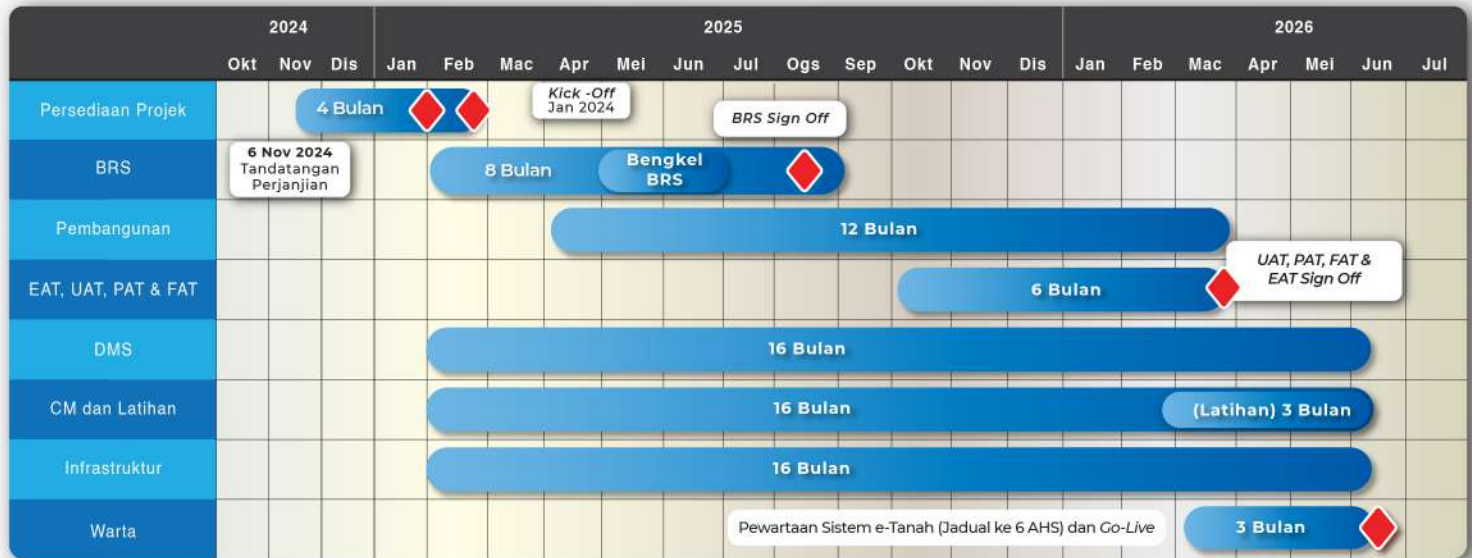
| | 2024 | | | 2025 | | | | | | | | | | | | 2026 | | | | | | |
|---|---|---|---|---|---|---|---|---|---|---|---|---|---|---|---|---|---|---|---|---|---|---|
| | Okt | Nov | Dis | Jan | Feb | Mac | Apr | Mei | Jun | Jul | Ogs | Sep | Okt | Nov | Dis | Jan | Feb | Mac | Apr | Mei | Jun | Jul |
| Persediaan Projek | 4 Bulan | | | | | | | | | | | | | | | | | | | | | |
| BRS | 8 Bulan | | | | | | | | | | | | | | | | | | | | | |
| Pembangunan | 12 Bulan | | | | | | | | | | | | | | | | | | | | | |
| EAT, UAT, PAT & FAT | 6 Bulan | | | | | | | | | | | | | | | | | | | | | |
| DMS | 16 Bulan | | | | | | | | | | | | | | | | | | | | | |
| CM dan Latihan | 16 Bulan | | | | | | | | | | | | | | | | | | | | | |
| Infrastruktur | 16 Bulan | | | | | | | | | | | | | | | | | | | | | |
| Warta | 3 Bulan | | | | | | | | | | | | | | | | | | | | | |

Kick -Off Jan 2024

BRS Sign Off

6 Nov 2024 Tandatangan Perjanjian

Bengkel BRS

UAT, PAT, FAT & EAT Sign Off

(Latihan) 3 Bulan

Pewartaan Sistem e-Tanah (Jadual ke 6 AHS) dan Go-Live